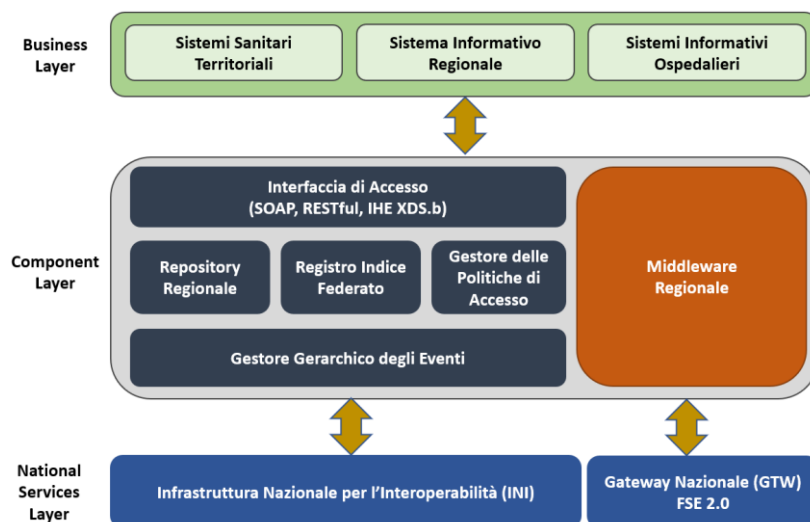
Business Layer

Sistemi Sanitari Territoriali

Sistema Informativo Regionale

Sistemi Informativi Ospedalieri

Component Layer

Interfaccia di Accesso (SOAP, RESTful, IHE XDS.b)

Repository Regionale

Registro Indice Federato

Gestore delle Politiche di Accesso

Gestore Gerarchico degli Eventi

Middleware Regionale

National Services Layer

Infrastruttura Nazionale per l'Interoperabilità (INI)

Gateway Nazionale (GTW) FSE 2.0